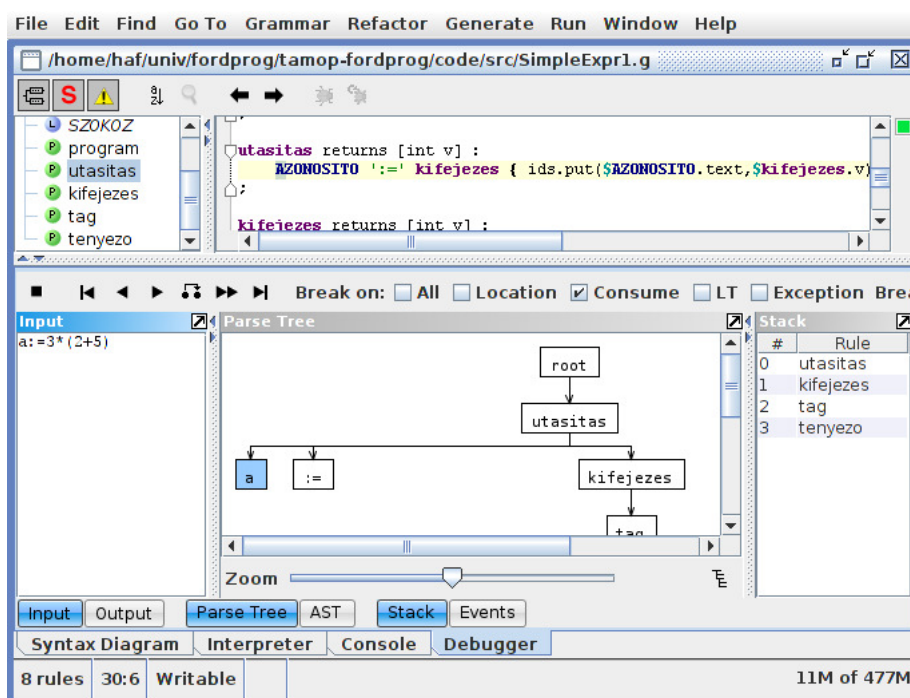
File Edit Find Go To Grammar Refactor Generate Run Window Help

/home/haf/univ/fordprog/tamop-fordprog/code/src/SimpleExpr1.g

S

SZOKOZ
program
utasitas
kifejezes
tag
tenyezo

utasitas returns [int v] :
AZONOSITO ':=' kifejezes { ids.put($AZONOSITO.text,$kifejezes.v)
;

kifejezes returns [int v] :

Break on: All Location Consume LT Exception Brea

Input
a:=3*(2+5)

Parse Tree

root
utasitas
a
:=
kifejezes
tag

Stack
| # | Rule |
|---|---|
| 0 | utasitas |
| 1 | kifejezes |
| 2 | tag |
| 3 | tenyezo |

Zoom

Input Output Parse Tree AST Stack Events

Syntax Diagram Interpreter Console Debugger

8 rules 30:6 Writable 11M of 477M